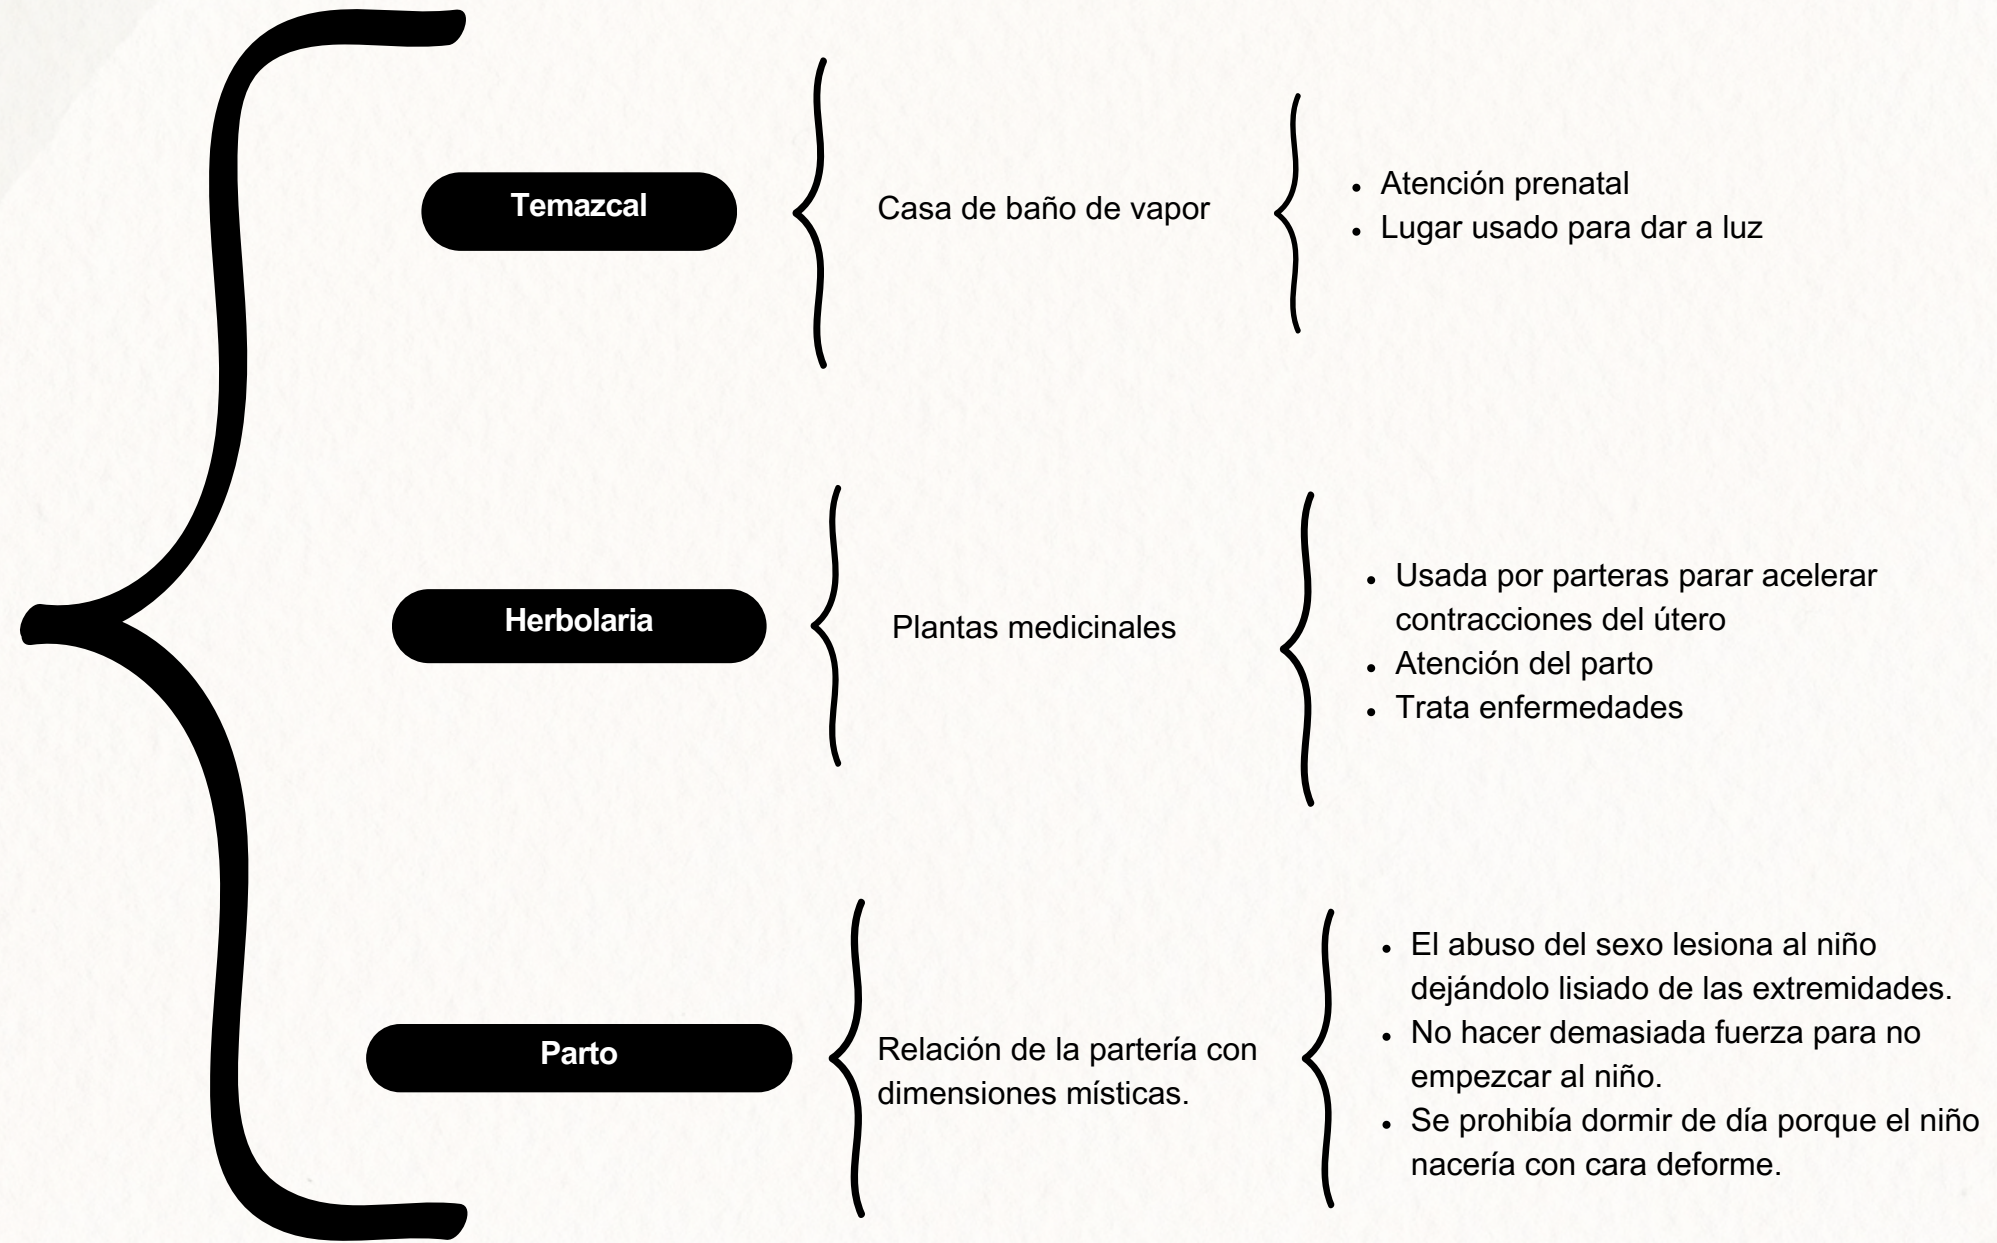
Temazcal

Casa de baño de vapor

- Atención prenatal
- Lugar usado para dar a luz

Herbolaria

Plantas medicinales

- Usada por parteras parar acelerar contracciones del útero
- Atención del parto
- Trata enfermedades

Parto

Relación de la partería con dimensiones místicas.

- El abuso del sexo lesiona al niño dejándolo lisiado de las extremidades.
- No hacer demasiada fuerza para no empezcar al niño.
- Se prohibía dormir de día porque el niño nacería con cara deforme.